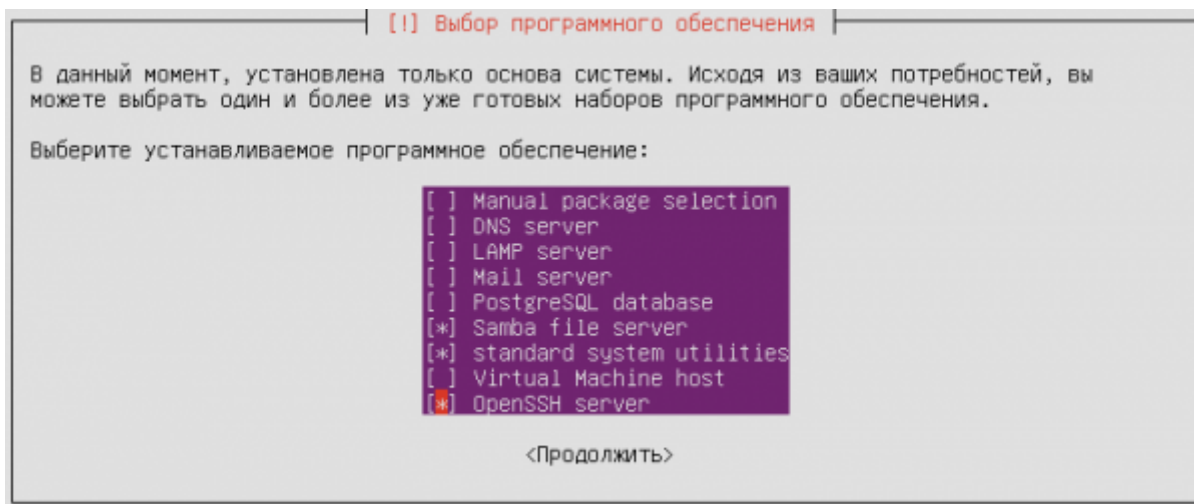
[!] Выбор программного обеспечения

В данный момент, установлена только основа системы. Исходя из ваших потребностей, вы можете выбрать один и более из уже готовых наборов программного обеспечения.

Выберите устанавливаемое программное обеспечение:

[ ] Manual package selection
[ ] DNS server
[ ] LAMP server
[ ] Mail server
[ ] PostgreSQL database
[*] Samba file server
[*] standard system utilities
[ ] Virtual Machine host
[*] OpenSSH server

<Продолжить>